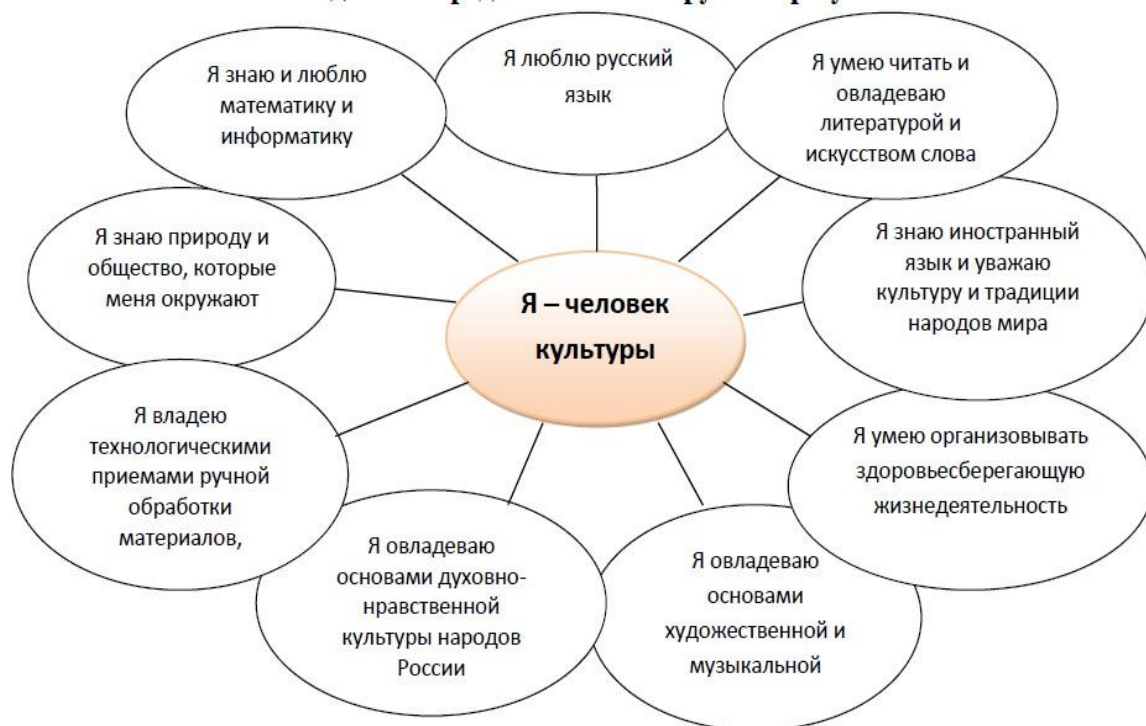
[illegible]

Я знаю и люблю математику и информатику

Я люблю русский язык

Я умею читать и овладеваю литературой и искусством слова

Я знаю природу и общество, которые меня окружают

Я – человек культуры

Я знаю иностранный язык и уважаю культуру и традиции народов мира

Я владею технологическими приемами ручной обработки материалов,

Я умею организовывать здоровьесберегающую жизнедеятельность

Я овладеваю основами духовно-нравственной культуры народов России

Я овладеваю основами художественной и музыкальной